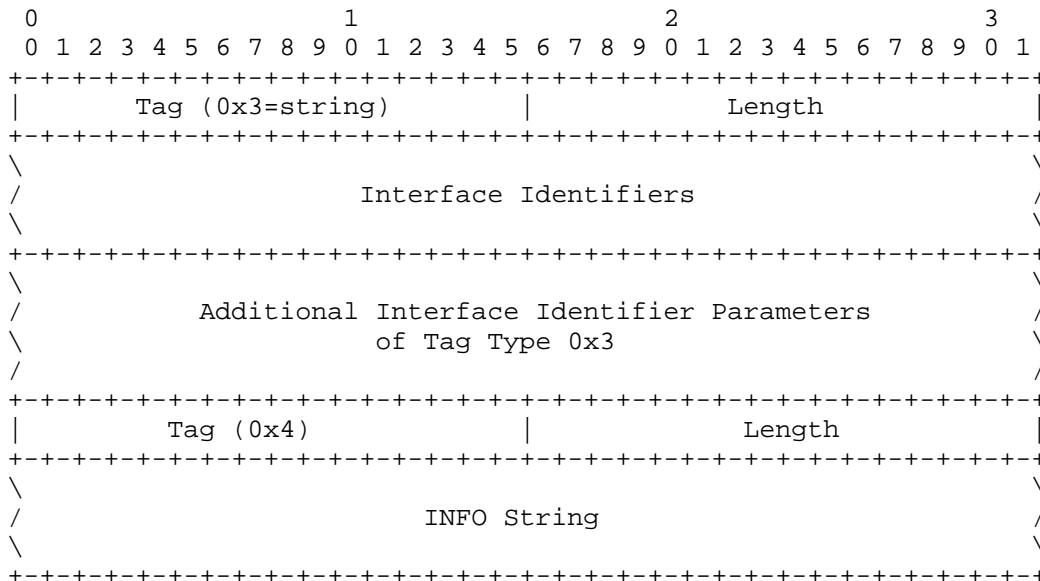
0                   1                   2                   3
 0 1 2 3 4 5 6 7 8 9 0 1 2 3 4 5 6 7 8 9 0 1 2 3 4 5 6 7 8 9 0 1
+-+-+-+-+-+-+-+-+-+-+-+-+-+-+-+-+-+-+-+-+-+-+-+-+-+-+-+-+-+-+-+-+
|      Tag (0x3=string)         |             Length            |
+-+-+-+-+-+-+-+-+-+-+-+-+-+-+-+-+-+-+-+-+-+-+-+-+-+-+-+-+-+-+-+-+
\                                                               \
/                    Interface Identifiers                      /
\                                                               \
+-+-+-+-+-+-+-+-+-+-+-+-+-+-+-+-+-+-+-+-+-+-+-+-+-+-+-+-+-+-+-+-+
\                                                               \
/          Additional Interface Identifier Parameters           /
\                       of Tag Type 0x3                         \
/                                                               /
+-+-+-+-+-+-+-+-+-+-+-+-+-+-+-+-+-+-+-+-+-+-+-+-+-+-+-+-+-+-+-+-+
|         Tag (0x4)             |             Length            |
+-+-+-+-+-+-+-+-+-+-+-+-+-+-+-+-+-+-+-+-+-+-+-+-+-+-+-+-+-+-+-+-+
\                                                               \
/                        INFO String                            /
\                                                               \
+-+-+-+-+-+-+-+-+-+-+-+-+-+-+-+-+-+-+-+-+-+-+-+-+-+-+-+-+-+-+-+-+